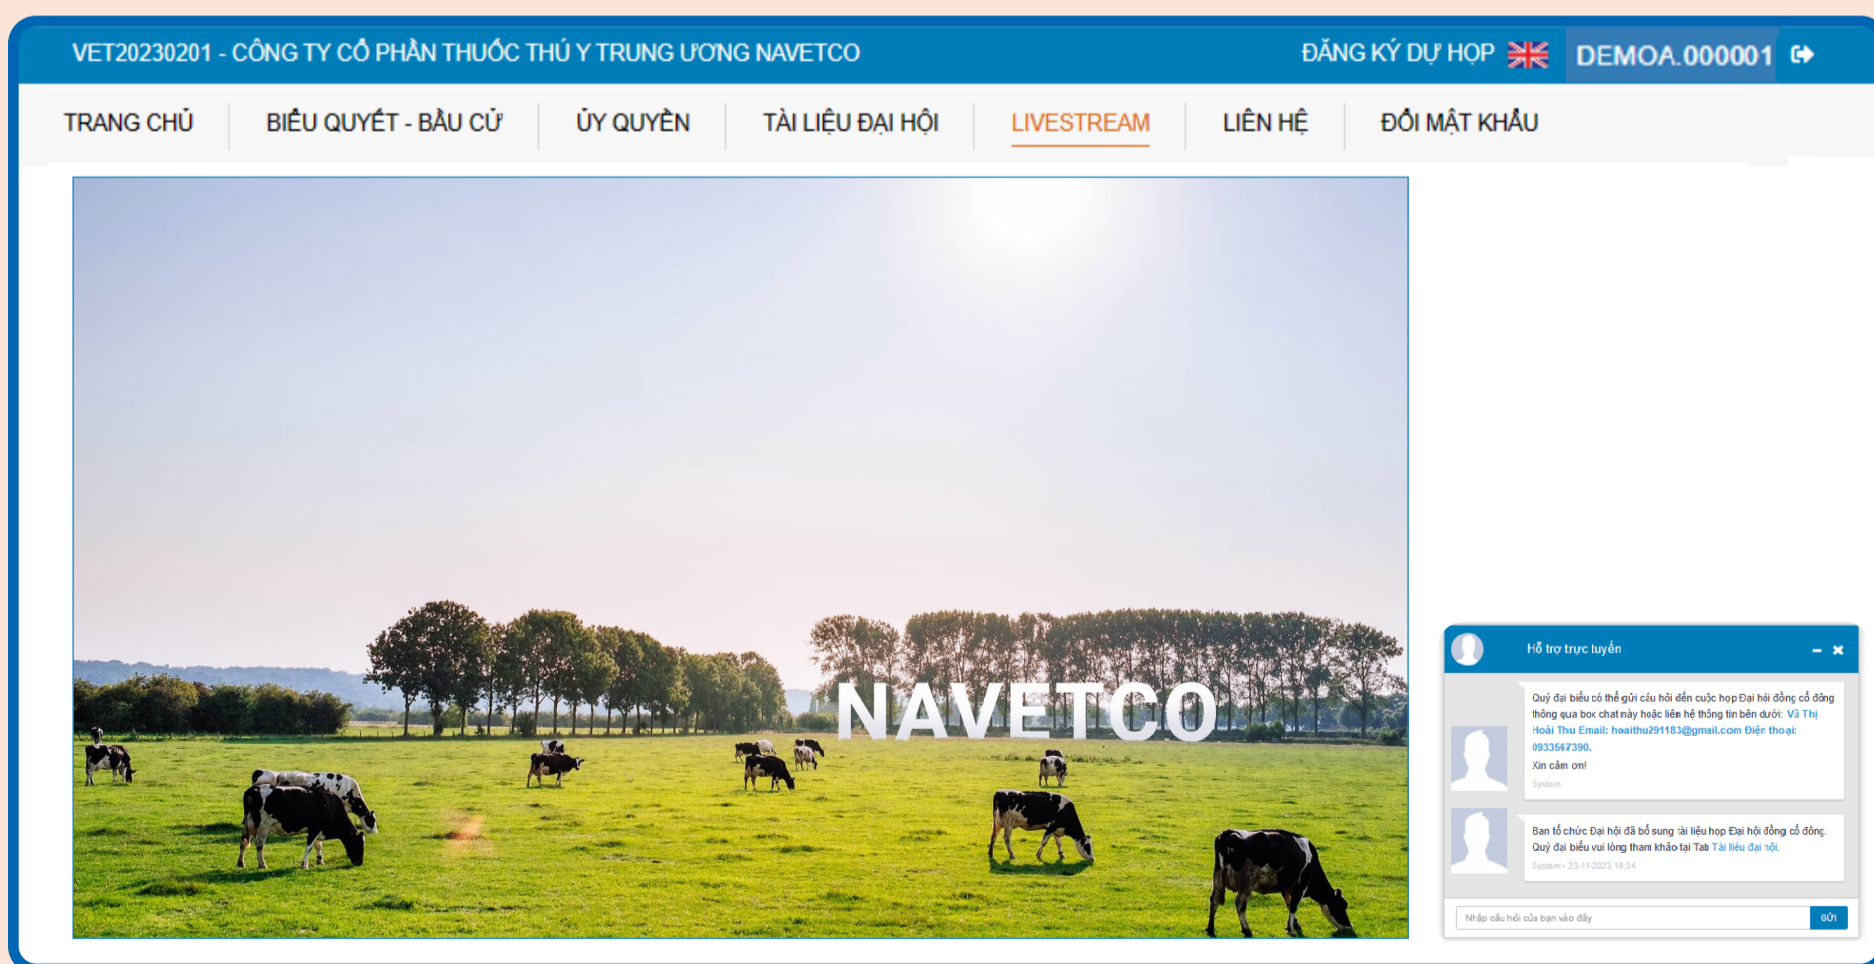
VET20230201 - CÔNG TY CỔ PHẦN THUỐC THÚ Y TRUNG ƯƠNG NAVETCO

ĐĂNG KÝ DỰ HỌP DEMOA.000001

TRANG CHỦ BIỂU QUYẾT - BẦU CỬ ỦY QUYỀN TÀI LIỆU ĐẠI HỘI LIVESTREAM LIÊN HỆ ĐỔI MẬT KHẨU

NAVETCO

Hỗ trợ trực tuyến

Quý đại biểu có thể gửi câu hỏi đến cuộc họp Đại hội đồng cổ đông thông qua box chat này hoặc liên hệ thông tin bên dưới: Vũ Thị Hoài Thu Email: hoaithu291183@gmail.com Điện thoại: 0933567390.
Xin cảm ơn!
System

Ban tổ chức Đại hội đã bổ sung tài liệu họp Đại hội đồng cổ đông. Quý đại biểu vui lòng tham khảo tại Tab Tài liệu đại hội.
System - 23-11-2023 10:34

Nhập câu hỏi của bạn vào đây
GỬI